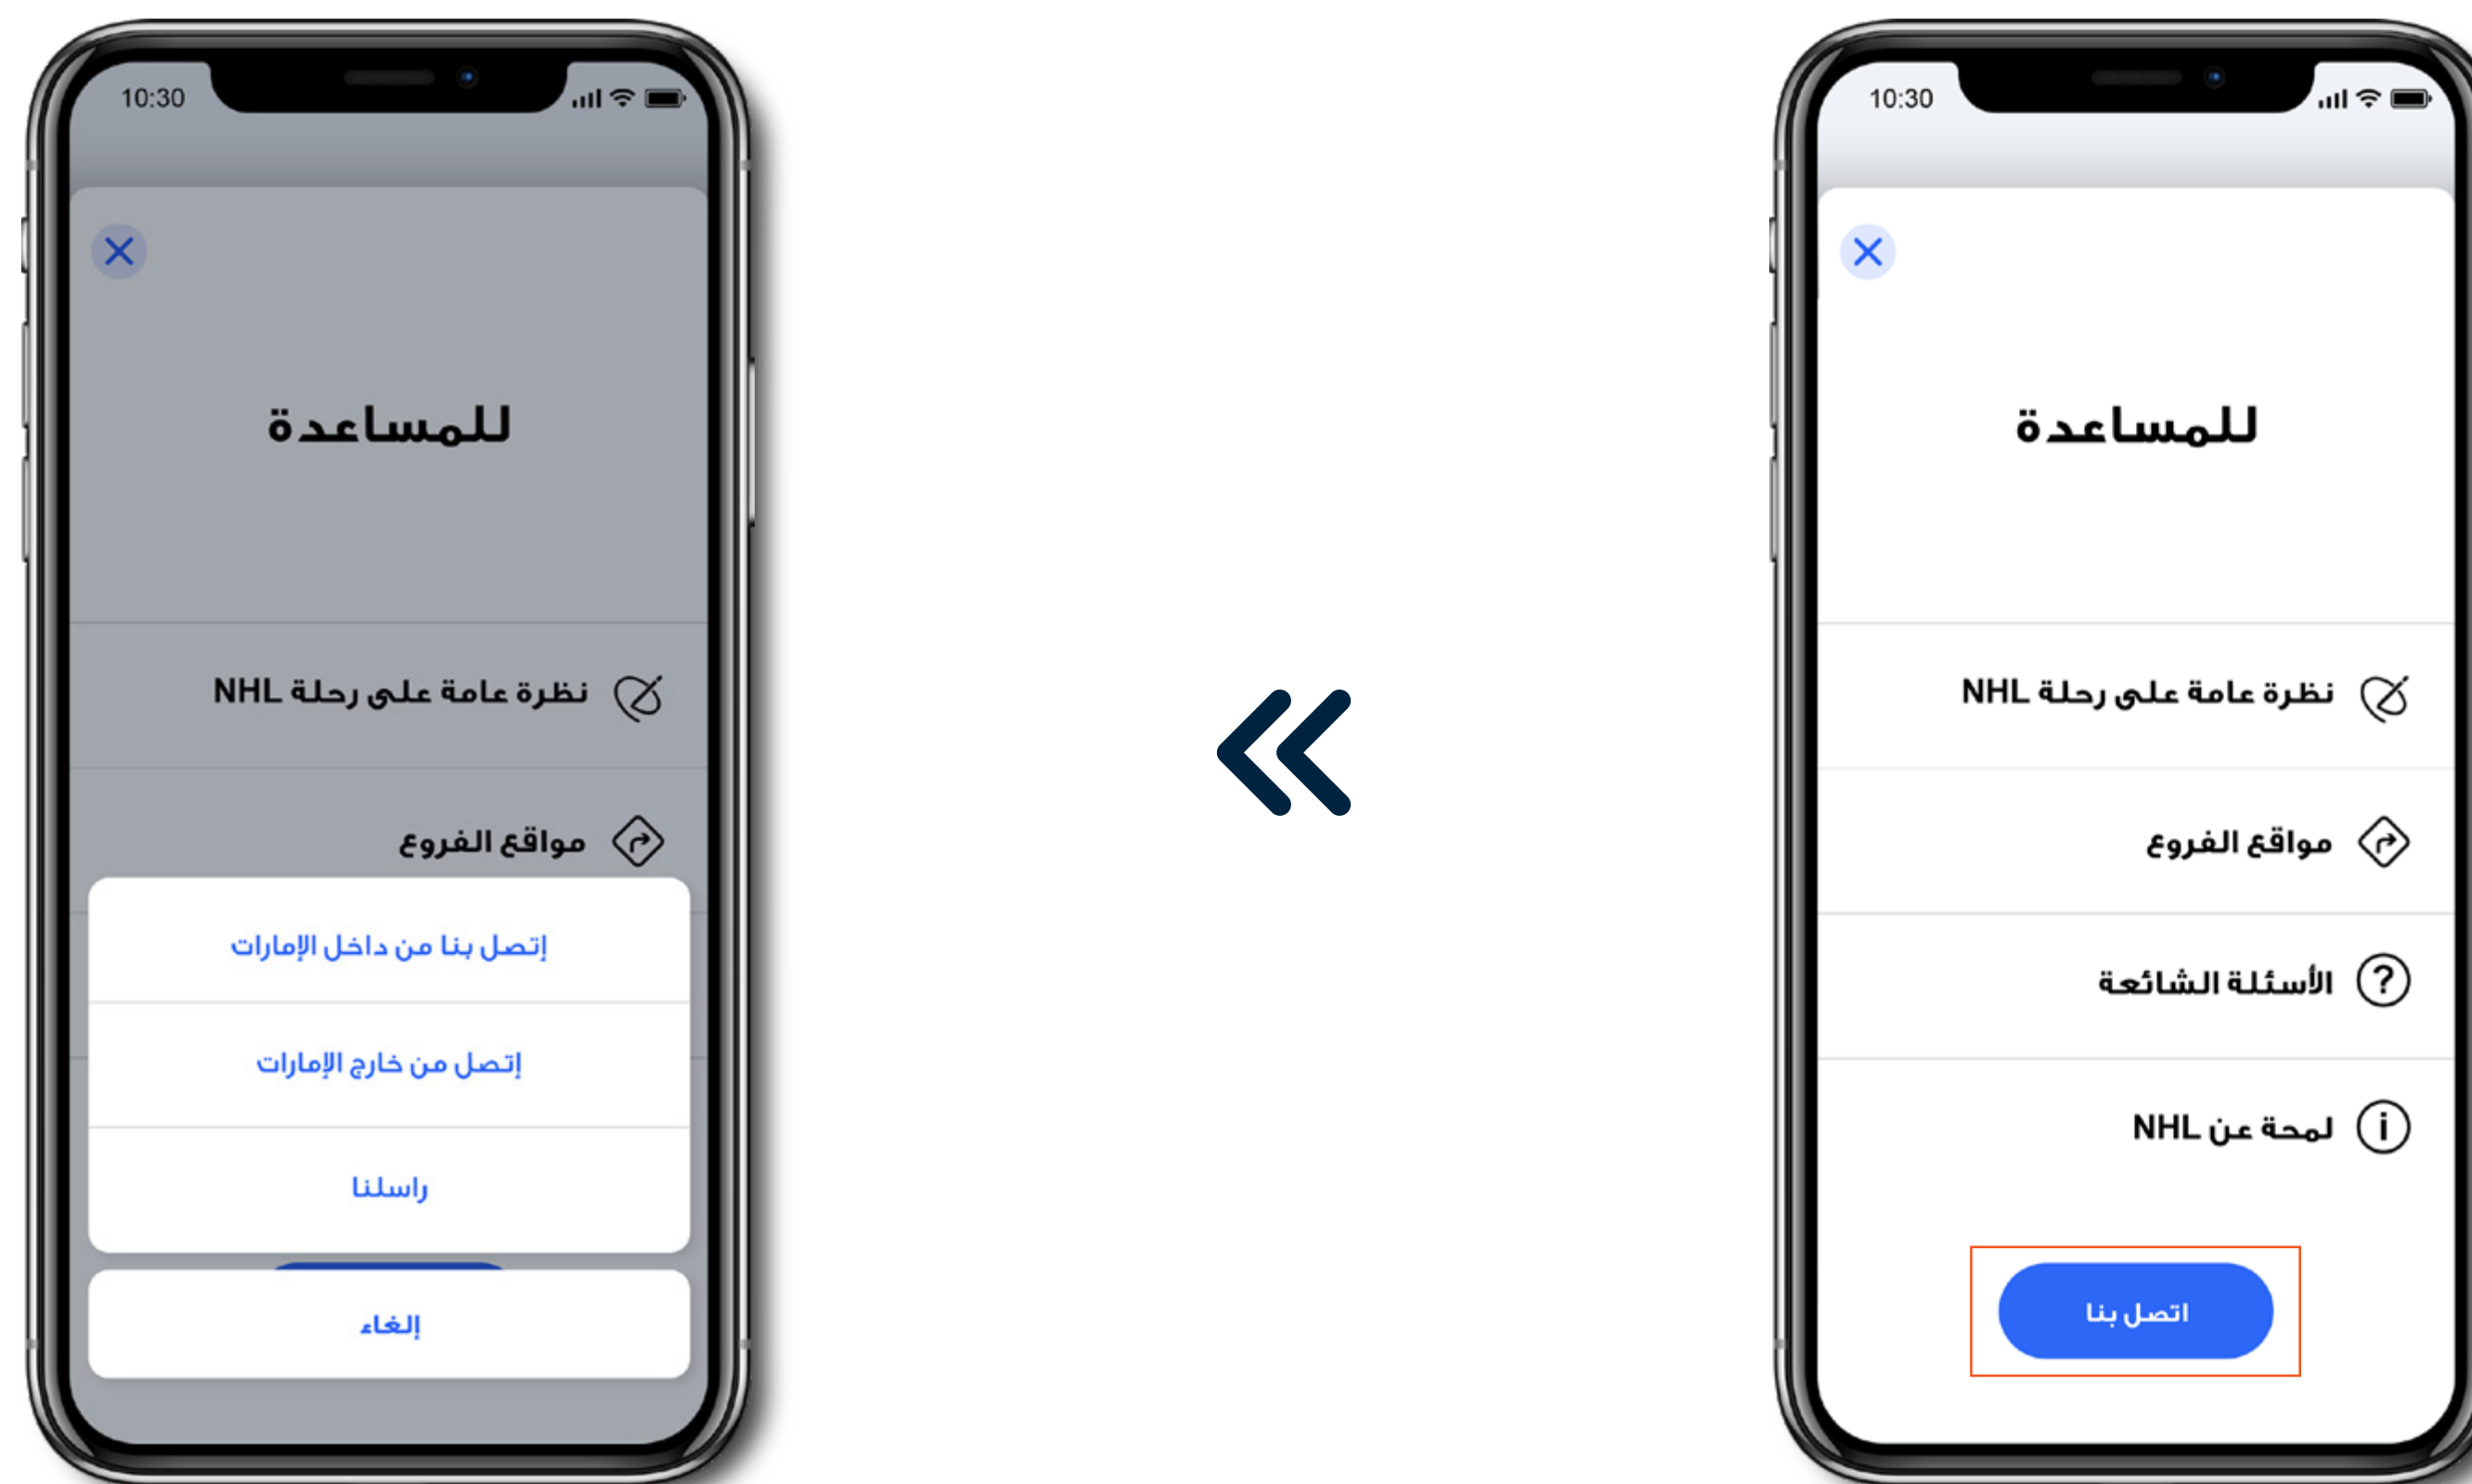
10:30

للمساعدة

نظرة عامة على رحلة NHL

مواقع الفروع

الأسئلة الشائعة

لمحة عن NHL

اتصل بنا

10:30

للمساعدة

نظرة عامة على رحلة NHL

مواقع الفروع

إتصل بنا من داخل الإمارات

إتصل من خارج الإمارات

راسلنا

إلغاء